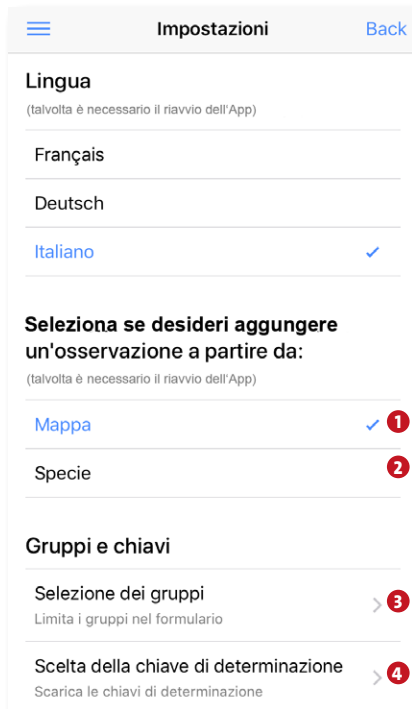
Impostazioni

Back

Lingua

(talvolta è necessario il riavvio dell'App)

Français

Deutsch

Italiano

Seleziona se desideri aggungere un'osservazione a partire da:

(talvolta è necessario il riavvio dell'App)

Mappa

1

Specie

2

Gruppi e chiavi

Selezione dei gruppi

Limita i gruppi nel formulario

3

Scelta della chiave di determinazione

Scarica le chiavi di determinazione

4